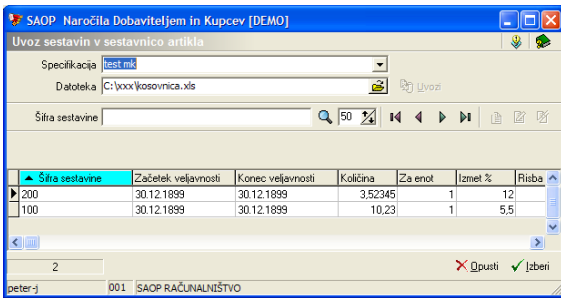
SAOP Naročila Dobaviteljem in Kupcev [DEMO]

Uvoz sestavin v sestavnico artikla

Specifikacija test mk

Datoteka C:\xxx\kosovnica.xls

Uvozi

Šifra sestavine

50

| Šifra sestavine | Začetek veljavnosti | Konec veljavnosti | Količina | Za enot | Izmet % | Risba |
|---|---|---|---|---|---|---|
| 200 | 30.12.1899 | 30.12.1899 | 3,52345 | 1 | 12 | |
| 100 | 30.12.1899 | 30.12.1899 | 10,23 | 1 | 5,5 | |

2

Opusti Izberi

peter-j 001 SAOP RAČUNALNIŠTVO